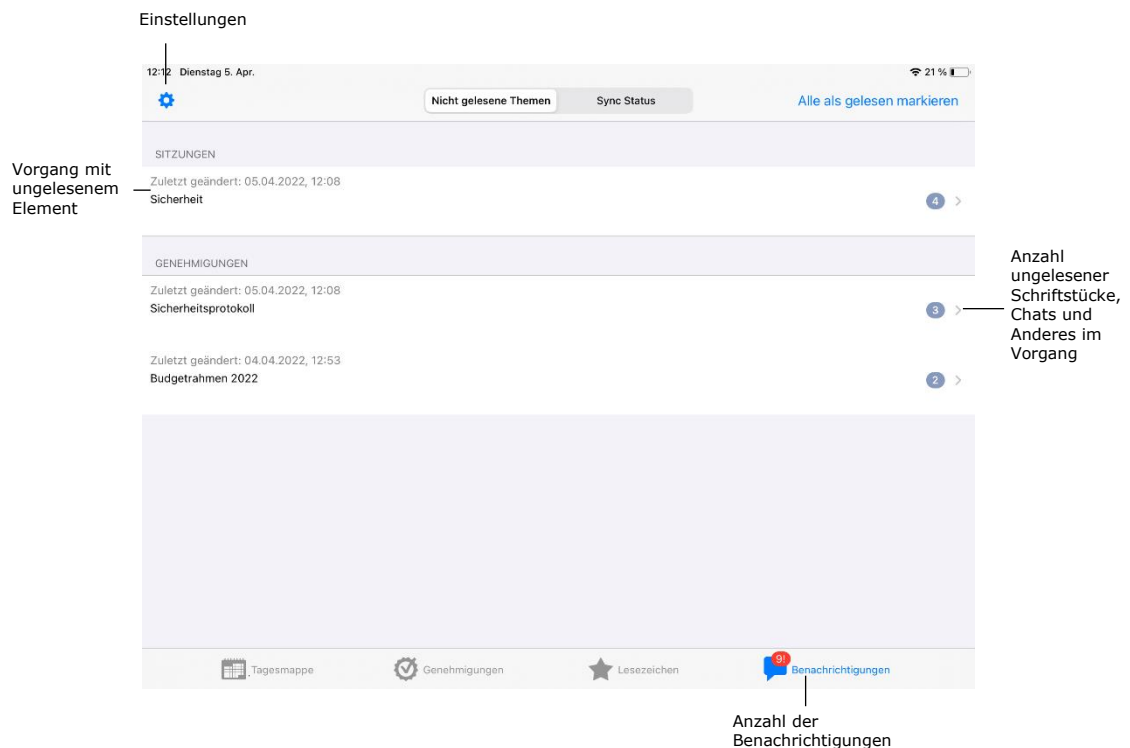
Einstellungen

12:12 Dienstag 5. Apr.

21 %

Nicht gelesene Themen

Sync Status

Alle als gelesen markieren

Vorgang mit ungelesenem Element

SITZUNGEN

Zuletzt geändert: 05.04.2022, 12:08

Sicherheit

4

GENEHMIGUNGEN

Zuletzt geändert: 05.04.2022, 12:08

Sicherheitsprotokoll

3

Anzahl ungelesener Schriftstücke, Chats und Anderes im Vorgang

Zuletzt geändert: 04.04.2022, 12:53

Budgetrahmen 2022

2

Tagesmappe

Genehmigungen

Lesezeichen

9!

Benachrichtigungen

Anzahl der Benachrichtigungen